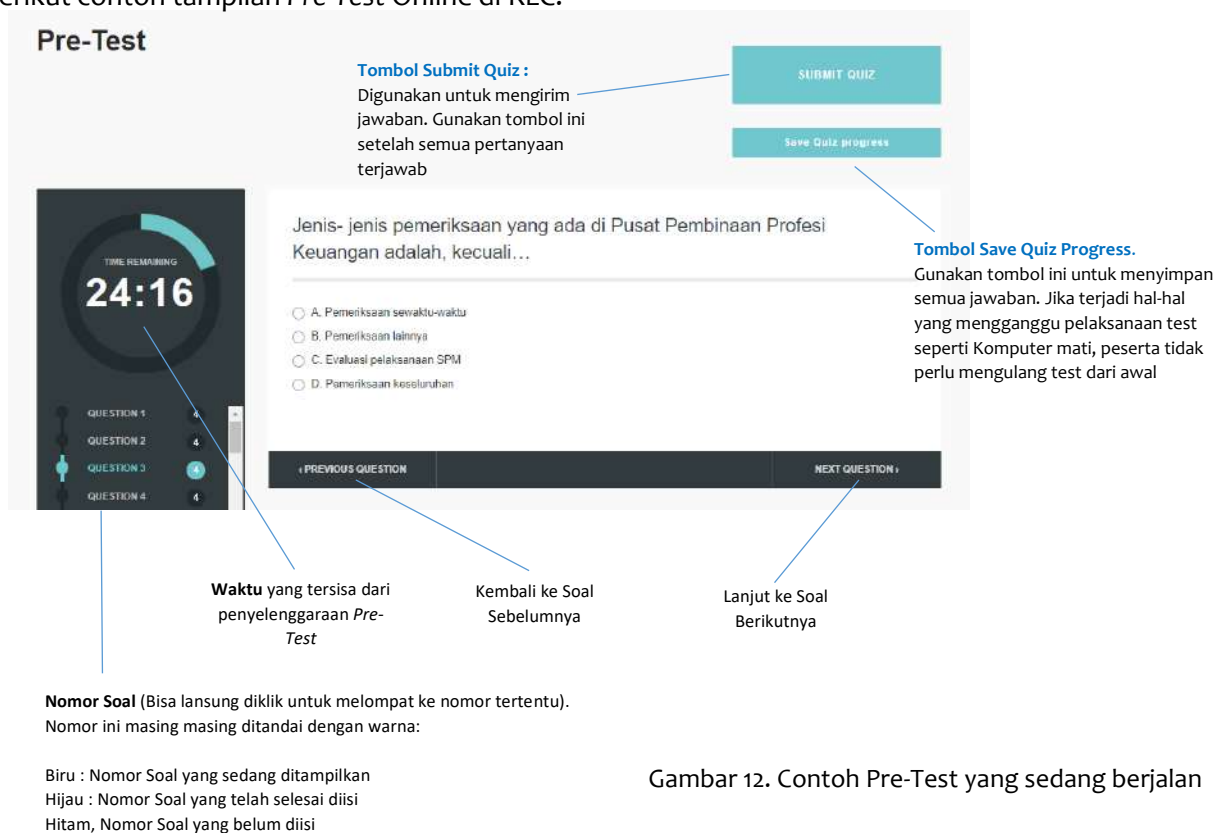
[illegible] contoh tampilan Pre-Test Online di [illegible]

Pre-Test

Tombol Submit Quiz :
Digunakan untuk mengirim jawaban. Gunakan tombol ini setelah semua pertanyaan terjawab

SUBMIT QUIZ

Save Quiz progress

TIME REMAINING
24:16

QUESTION 1 4
QUESTION 2 4
QUESTION 3 4
QUESTION 4 4

Jenis- jenis pemeriksaan yang ada di Pusat Pembinaan Profesi Keuangan adalah, kecuali…

A. Pemeriksaan sewaktu-waktu
B. Pemeriksaan lainnya
C. Evaluasi pelaksanaan SPM
D. Pemeriksaan keseluruhan

‹ PREVIOUS QUESTION

NEXT QUESTION ›

Tombol Save Quiz Progress.
Gunakan tombol ini untuk menyimpan semua jawaban. Jika terjadi hal-hal yang mengganggu pelaksanaan test seperti Komputer mati, peserta tidak perlu mengulang test dari awal

Waktu yang tersisa dari penyelenggaraan Pre-Test

Kembali ke Soal Sebelumnya

Lanjut ke Soal Berikutnya

Nomor Soal (Bisa lansung diklik untuk melompat ke nomor tertentu). Nomor ini masing masing ditandai dengan warna:

Biru : Nomor Soal yang sedang ditampilkan
Hijau : Nomor Soal yang telah selesai diisi
Hitam, Nomor Soal yang belum diisi

Gambar 12. Contoh Pre-Test yang sedang berjalan